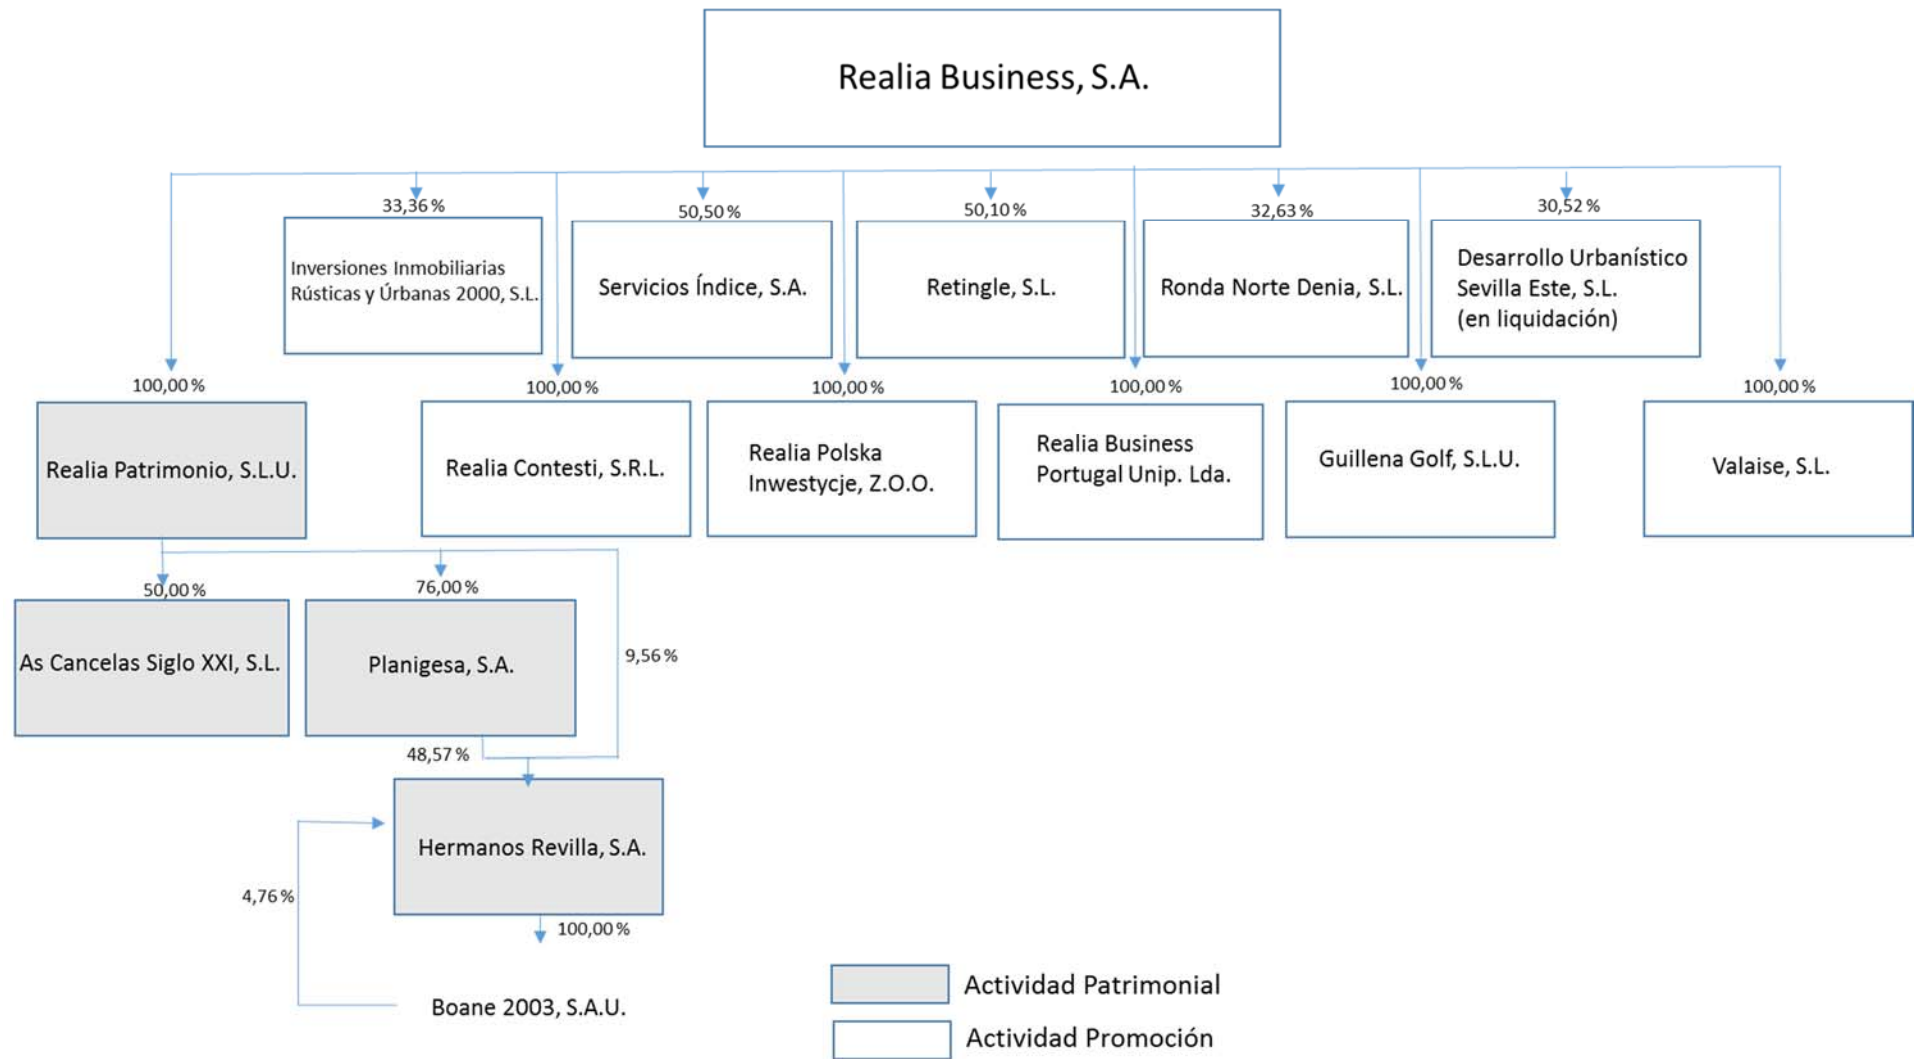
Realia Business, S.A.

33,36 %
Inversiones Inmobiliarias Rústicas y Úrbanas 2000, S.L.

50,50 %
Servicios Índice, S.A.

50,10 %
Retingle, S.L.

32,63 %
Ronda Norte Denia, S.L.

30,52 %
Desarrollo Urbanístico Sevilla Este, S.L. (en liquidación)

100,00 %
Realia Patrimonio, S.L.U.

100,00 %
Realia Contesti, S.R.L.

100,00 %
Realia Polska Inwestycje, Z.O.O.

100,00 %
Realia Business Portugal Unip. Lda.

100,00 %
Guillena Golf, S.L.U.

100,00 %
Valaise, S.L.

50,00 %
As Cancelas Siglo XXI, S.L.

76,00 %
Planigesa, S.A.

9,56 %

48,57 %
Hermanos Revilla, S.A.

4,76 %

100,00 %
Boane 2003, S.A.U.

Actividad Patrimonial
Actividad Promoción